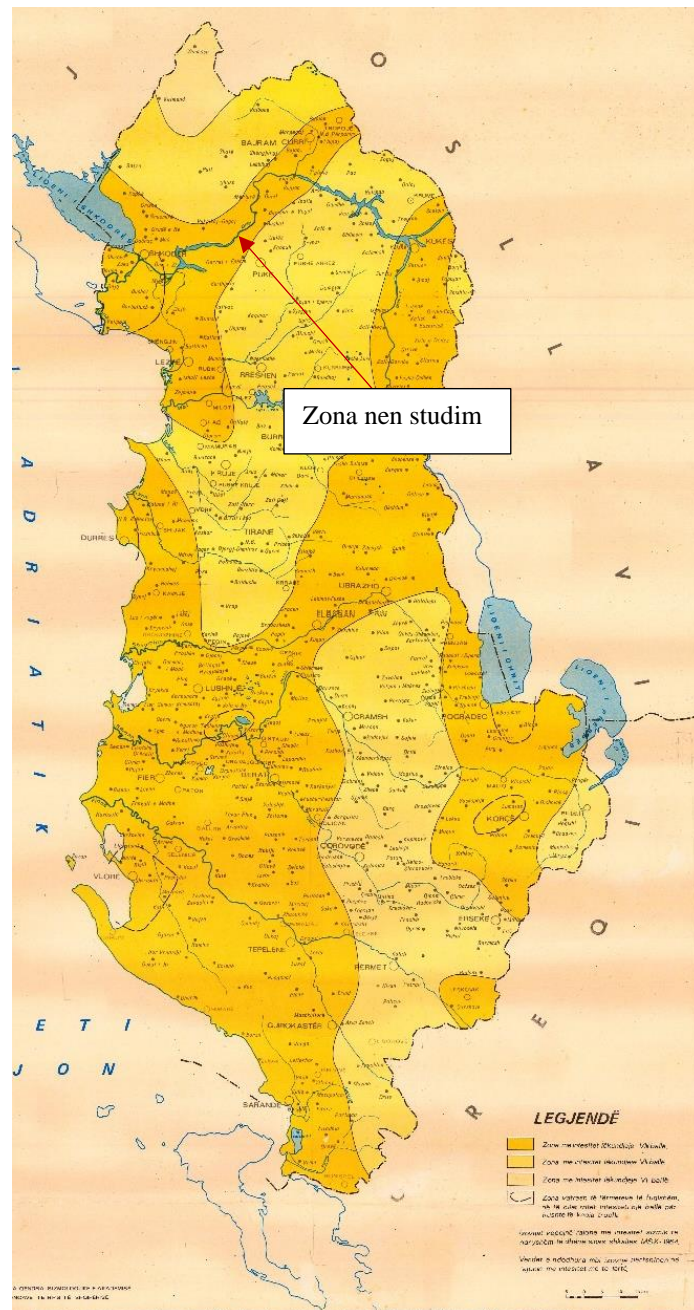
J O S L L A V I

A D R I A T I K

E T I J O N

G R E Q I

LIQENI I SHKODRËS

LIQENI I OHRIT

LIQENI I PRESPËS

BAJRAM CURRI

SHKODËR

KUKËS

PUKË

LEZHË

RRESHEN

BURREL

KRUJË

DURRËS

TIRANË

LIBRAZHD

ELBASAN

LUSHNJË

GRAMSH

POGRADEC

FIER

BERAT

KORÇË

ÇOROVODË

VLORË

TEPELENË

ERSEKË

PERMET

GJIROKASTËR

SARANDË

Zona nen studim

LEGJENDË

Zona me intensitet tërmeti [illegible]

Zona me intensitet tërmeti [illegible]

Zona me intensitet tërmeti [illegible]

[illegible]

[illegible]

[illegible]

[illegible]